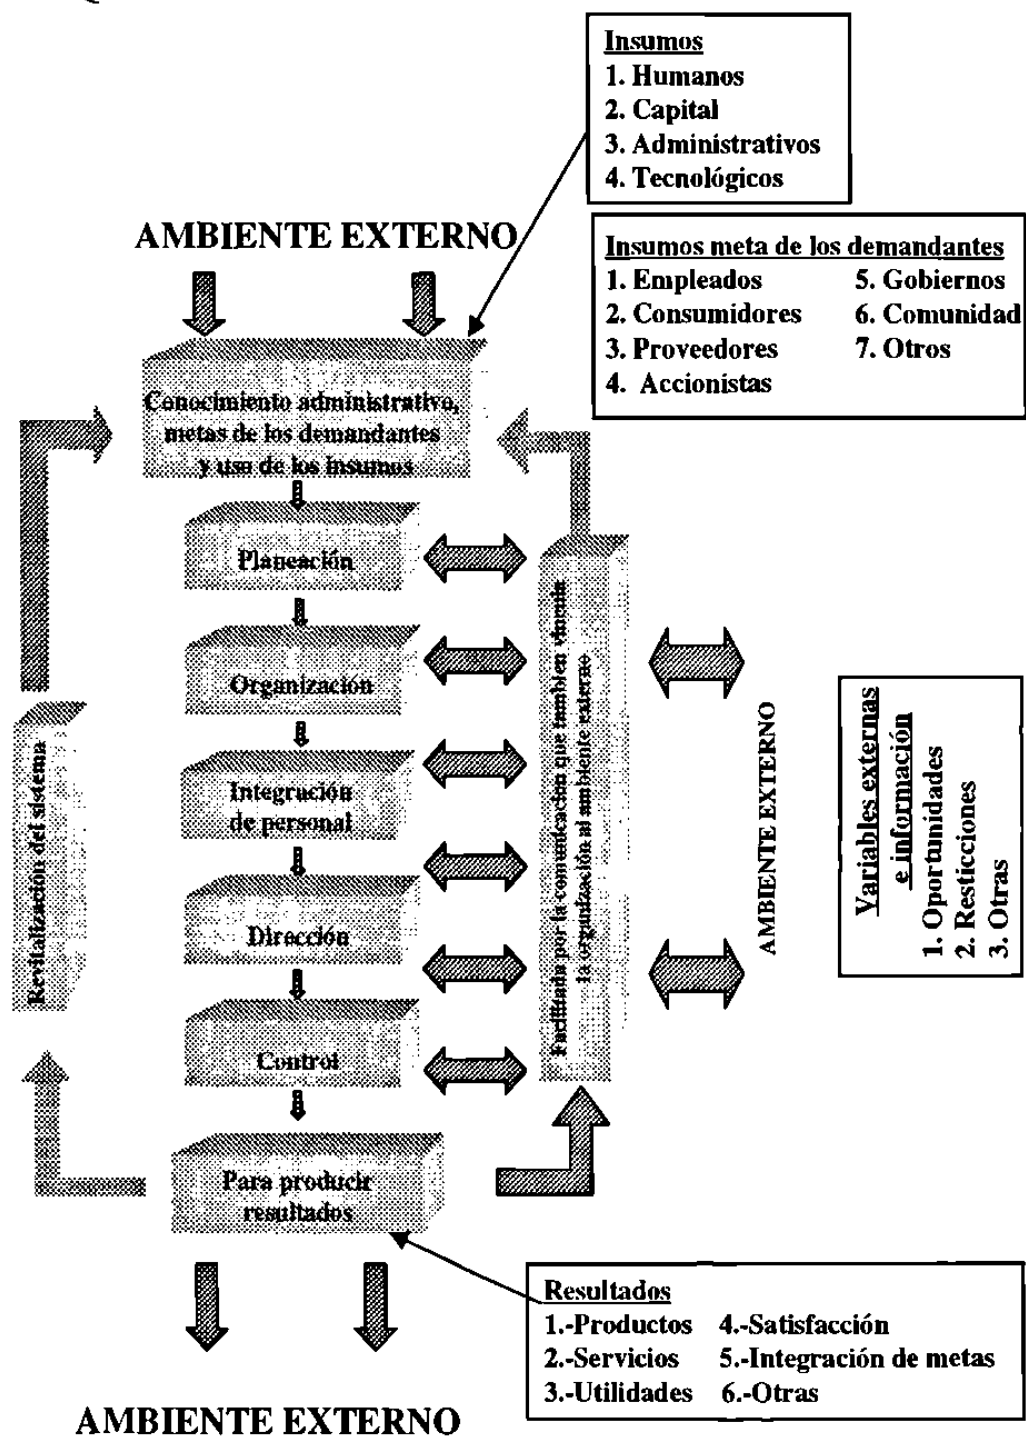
Insumos
1. Humanos
2. Capital
3. Administrativos
4. Tecnológicos

AMBIENTE EXTERNO

Insumos meta de los demandantes
1. Empleados
2. Consumidores
3. Proveedores
4. Accionistas
5. Gobiernos
6. Comunidad
7. Otros

Conocimiento administrativo, metas de los demandantes y uso de los insumos

Planeación

Organización

Integración de personal

Dirección

Control

Para producir resultados

Revitalización del sistema

Facilitada por la comunicación que también vincula la organización al ambiente externo

AMBIENTE EXTERNO

Variables externas e informadas
1. Oportunidades
2. Resticciones
3. Otras

Resultados
1.-Productos
2.-Servicios
3.-Utilidades
4.-Satisfacción
5.-Integración de metas
6.-Otras

AMBIENTE EXTERNO